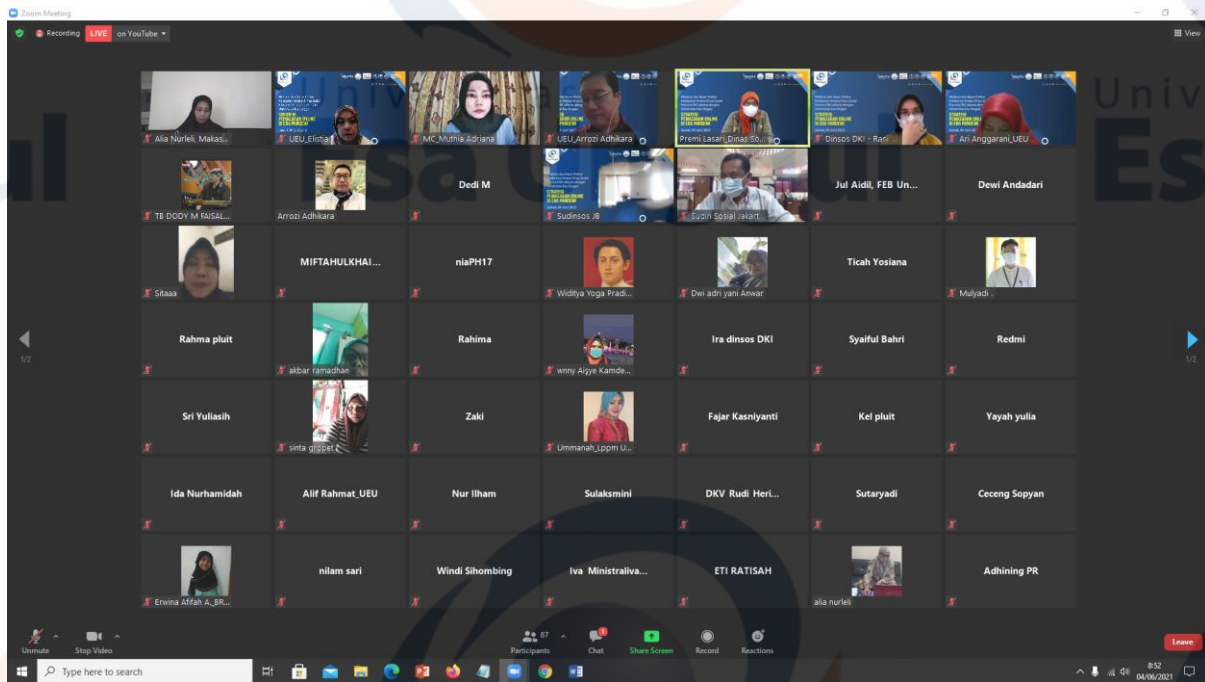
Zoom Meeting

Recording LIVE on YouTube

View

Alia Nurleli, Makas...
UEU_Elistia
MC_Muthia Adriana
UEU_Arrozi Adhikara
Premi Lasari_Dinas So...
Dinsos DKI - Rani
Ari Anggarani_UEU

TB DODY M FAISAL...
Arrozi Adhikara
Dedi M
Sudinsos JB
Sudin Sosial Jakart...
Jul Aidil, FEB Un...
Dewi Andadari

Sitaaa
MIFTAHULKHAI...
niaPH17
Biditya Yoga Pradi...
Dwi adri yani Anwar
Ticah Yosiana
Mulyadi .

Rahma pluit
akbar ramadhan
Rahima
wnny Aisye Kamde...
Ira dinsos DKI
Syaiful Bahri
Redmi

Sri Yuliasih
sinta gropet
Zaki
Ummanah_Lppm U...
Fajar Kasniyanti
Kel pluit
Yayah yulia

Ida Nurhamidah
Alif Rahmat_UEU
Nur Ilham
Sulaksmini
DKV Rudi Heri...
Sutaryadi
Ceceng Sopyan

Erwina Afifah A._BR...
nilam sari
Windi Sihombing
Iva Ministraliva...
ETI RATISAH
alia nurleli
Adhining PR

1/2
1/2

Unmute
Stop Video
Participants 87
Chat
Share Screen
Record
Reactions
Leave

Type here to search
8:52
04/06/2021